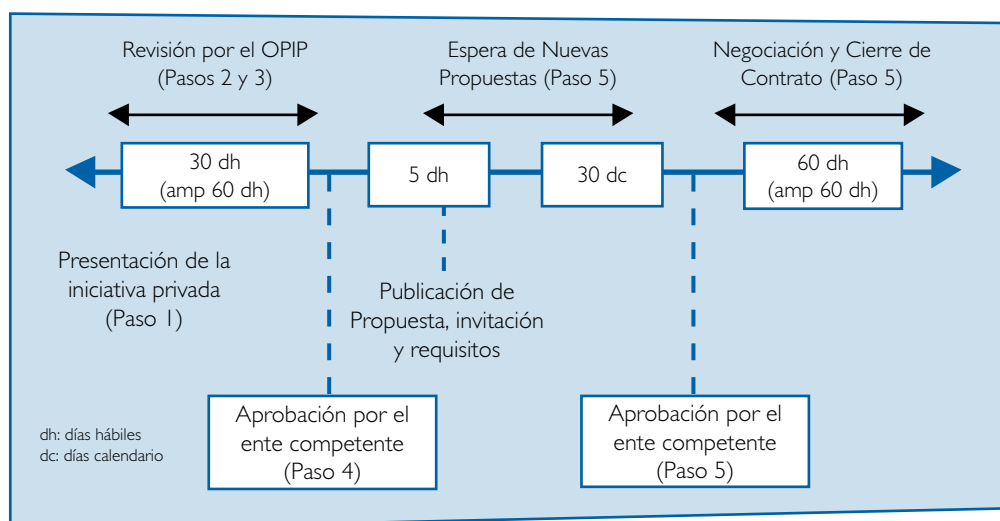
Revisión por el OPIP
(Pasos 2 y 3)

Espera de Nuevas
Propuestas (Paso 5)

Negociación y Cierre de
Contrato (Paso 5)

30 dh
(amp 60 dh)

5 dh

30 dc

60 dh
(amp 60 dh)

Presentación de la
iniciativa privada
(Paso 1)

Publicación de
Propuesta, invitación
y requisitos

Aprobación por el
ente competente
(Paso 4)

Aprobación por el
ente competente
(Paso 5)

dh: días hábiles
dc: días calendario